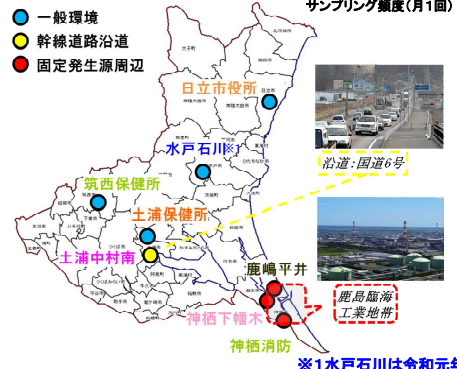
サンプリング頻度(月1回)

一般環境
幹線道路沿道
固定発生源周辺

日立市役所
水戸石川※1
筑西保健所
土浦保健所
土浦中村南
鹿嶋平井
神栖下幡木
神栖消防

沿道:国道6号

鹿島臨海工業地帯

※1水戸石川は令和元年